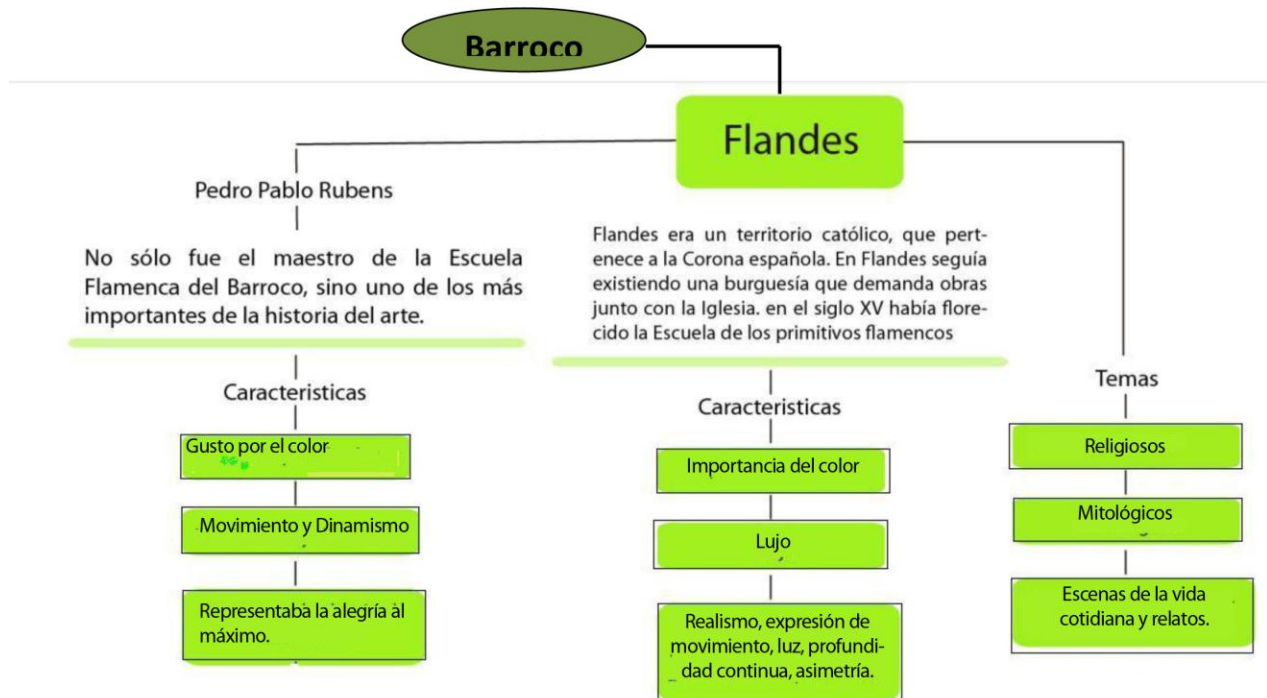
Barroco

Flandes

Pedro Pablo Rubens

No sólo fue el maestro de la Escuela Flamenca del Barroco, sino uno de los más importantes de la historia del arte.

Caracteristicas

Gusto por el color

Movimiento y Dinamismo

Representaba la alegría al máximo.

Flandes era un territorio católico, que pertenece a la Corona española. En Flandes seguía existiendo una burguesía que demanda obras junto con la Iglesia. en el siglo XV había florecido la Escuela de los primitivos flamencos

Caracteristicas

Importancia del color

Lujo

Realismo, expresión de movimiento, luz, profundidad continua, asimetría.

Temas

Religiosos

Mitológicos

Escenas de la vida cotidiana y relatos.